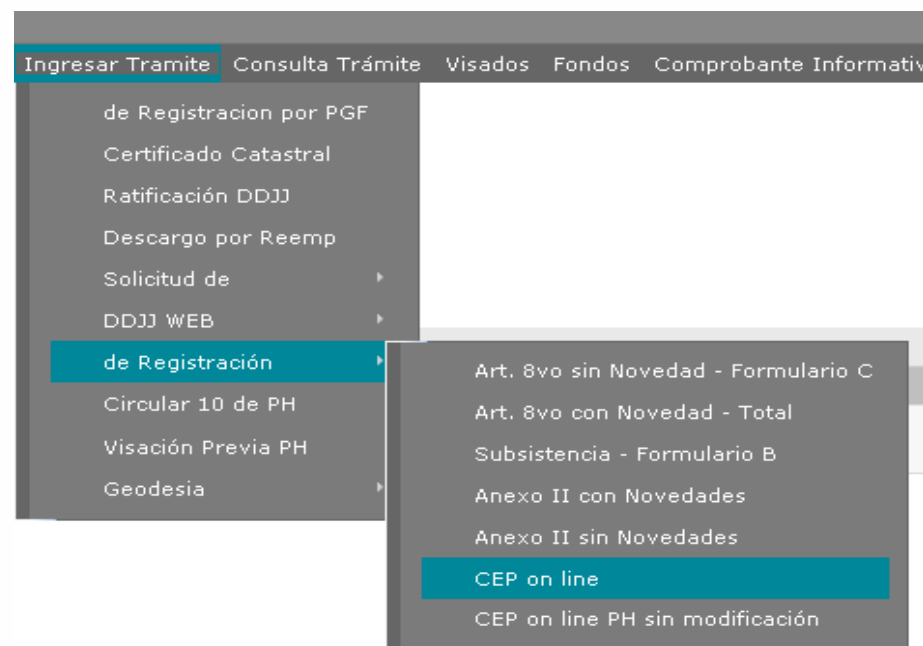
Ingresar Tramite Consulta Trámite Visados Fondos Comprobante Informativ

de Registracion por PGF
Certificado Catastral
Ratificación DDJJ
Descargo por Reemp
Solicitud de
DDJJ WEB
de Registración
Circular 10 de PH
Visación Previa PH
Geodesia

Art. 8vo sin Novedad - Formulario C
Art. 8vo con Novedad - Total
Subsistencia - Formulario B
Anexo II con Novedades
Anexo II sin Novedades
CEP on line
CEP on line PH sin modificación